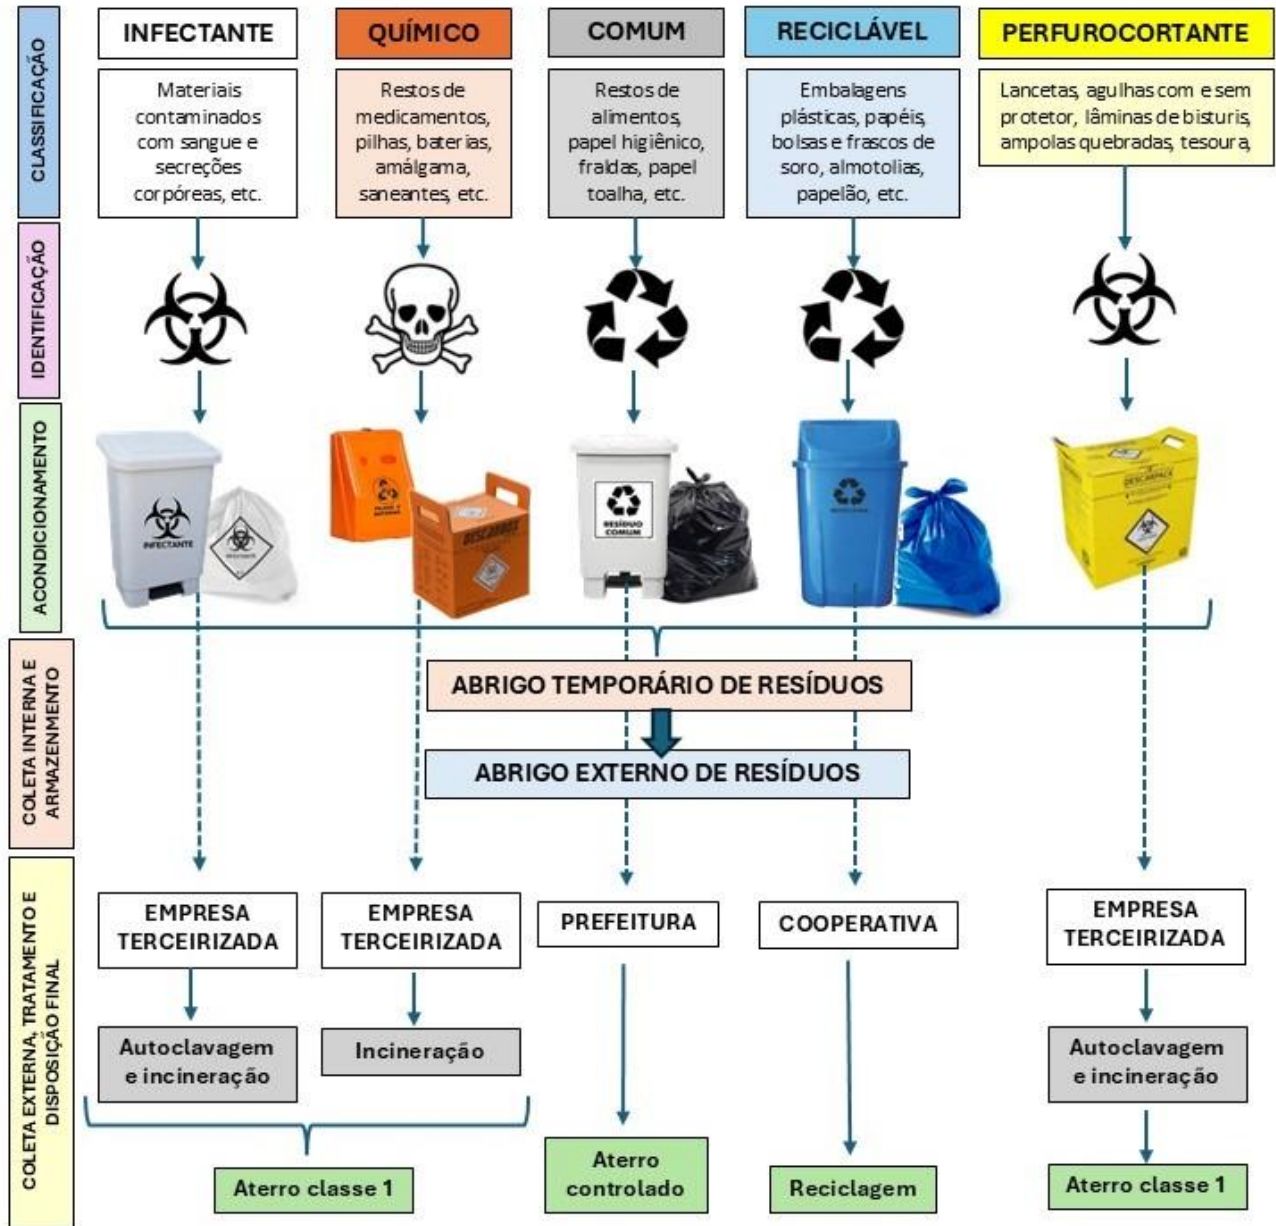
CLASSIFICAÇÃO

INFECTANTE

Materiais contaminados com sangue e secreções corpóreas, etc.

QUÍMICO

Restos de medicamentos, pilhas, baterias, amálgama, saneantes, etc.

COMUM

Restos de alimentos, papel higiênico, fraldas, papel toalha, etc.

RECICLÁVEL

Embalagens plásticas, papéis, bolsas e frascos de soro, almotolias, papelão, etc.

PERFUROCORTANTE

Lancetas, agulhas com e sem protetor, lâminas de bisturis, ampolas quebradas, tesoura,

IDENTIFICAÇÃO

ACONDICIONAMENTO

INFECTANTE

RESÍDUO COMUM

DESCARPACK

COLETA INTERNA E ARMAZENAMENTO

ABRIGO TEMPORÁRIO DE RESÍDUOS

ABRIGO EXTERNO DE RESÍDUOS

COLETA EXTERNA, TRATAMENTO E DISPOSIÇÃO FINAL

EMPRESA TERCEIRIZADA

Autoclavagem e incineração

EMPRESA TERCEIRIZADA

Incineração

Aterro classe 1

PREFEITURA

Aterro controlado

COOPERATIVA

Reciclagem

EMPRESA TERCEIRIZADA

Autoclavagem e incineração

Aterro classe 1